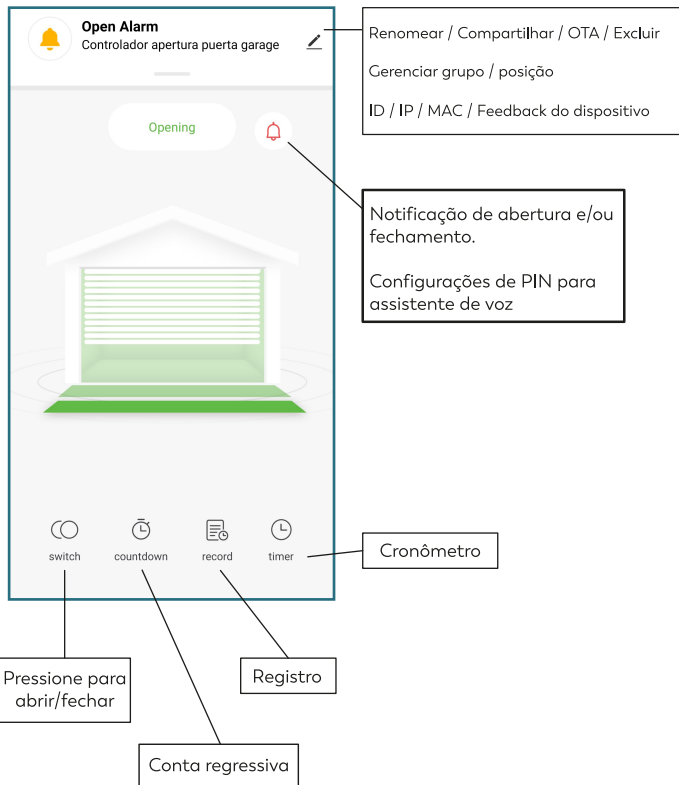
Open Alarm
Controlador apertura puerta garage

Renomear / Compartilhar / OTA / Excluir

Gerenciar grupo / posição

ID / IP / MAC / Feedback do dispositivo

Opening

Notificação de abertura e/ou fechamento.

Configurações de PIN para assistente de voz

switch

countdown

record

timer

Cronômetro

Pressione para abrir/fechar

Registro

Conta regressiva